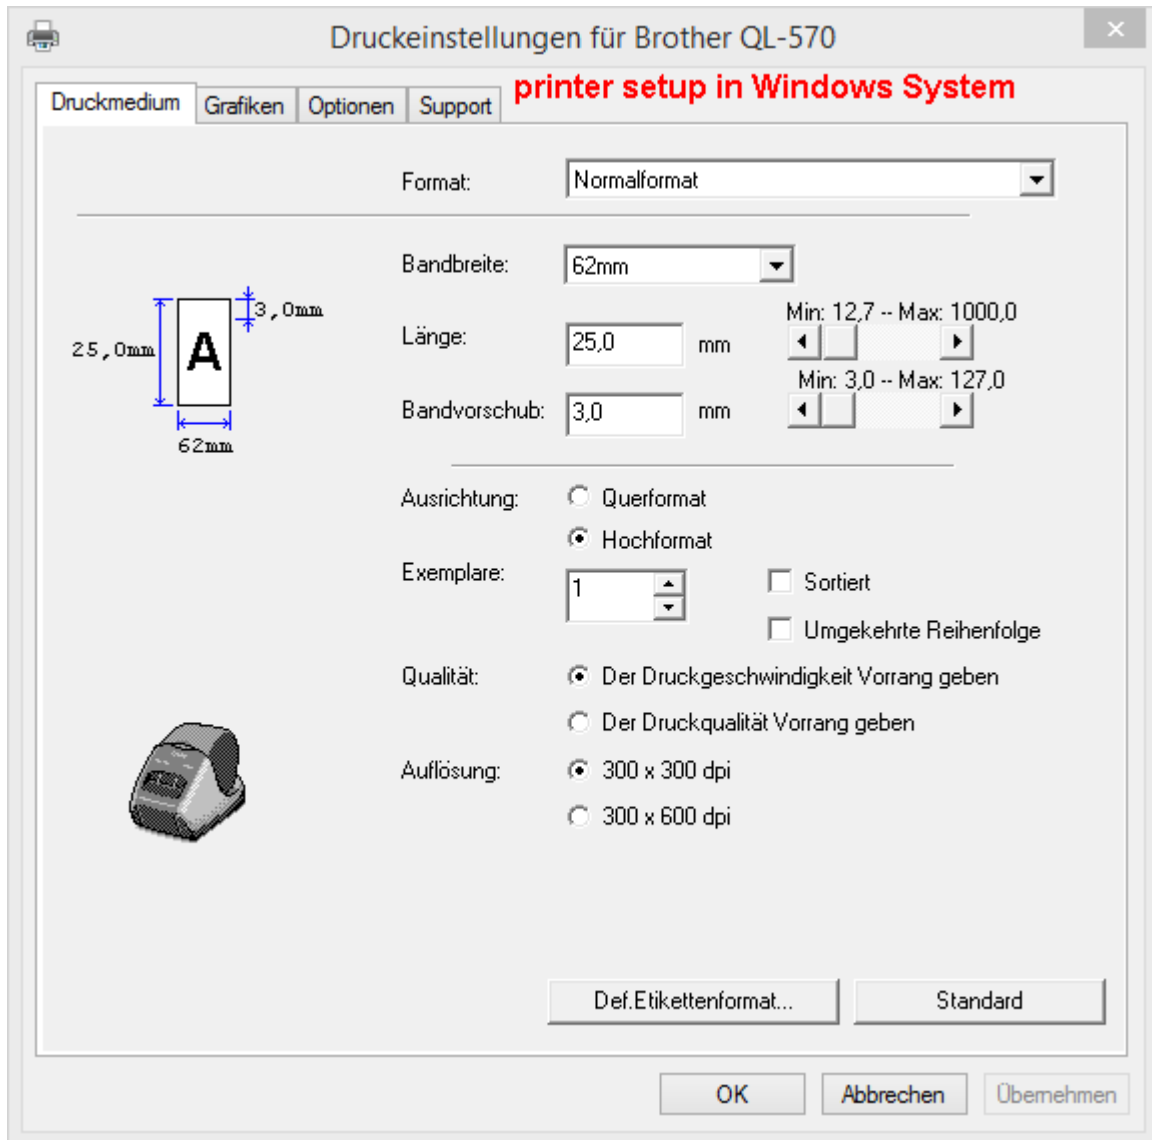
Druckeinstellungen für Brother QL-570

×

Druckmedium | Grafiken | Optionen | Support

printer setup in Windows System

Format: Normalformat

Bandbreite: 62mm

Länge: 25,0 mm

Min: 12,7 -- Max: 1000,0

Bandvorschub: 3,0 mm

Min: 3,0 -- Max: 127,0

3,0mm

25,0mm

A

62mm

Ausrichtung: Querformat

Hochformat

Exemplare: 1

Sortiert

Umgekehrte Reihenfolge

Qualität: Der Druckgeschwindigkeit Vorrang geben

Der Druckqualität Vorrang geben

Auflösung: 300 x 300 dpi

300 x 600 dpi

Def.Etikettenformat...

Standard

OK

Abbrechen

Übernehmen